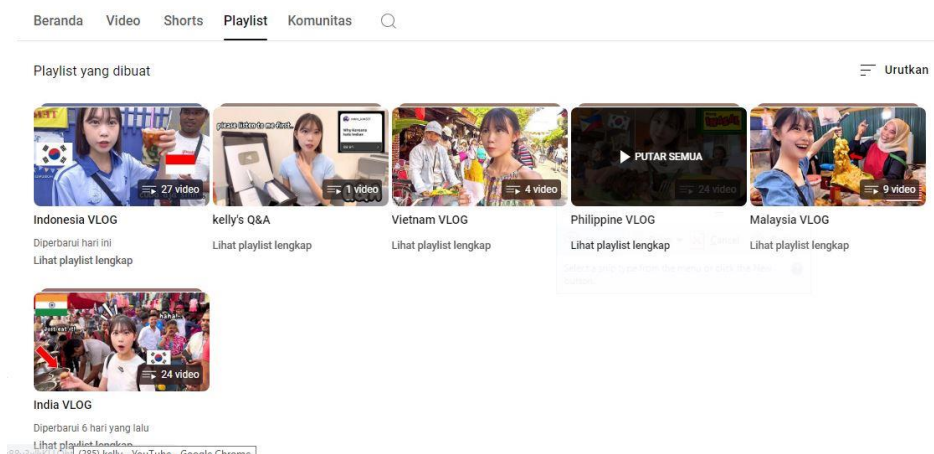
Beranda Video Shorts Playlist Komunitas

Playlist yang dibuat

Urutkan

27 video
Indonesia VLOG
Diperbarui hari ini
Lihat playlist lengkap

please listen to me first..
1 video
kelly's Q&A
Lihat playlist lengkap

4 video
Vietnam VLOG
Lihat playlist lengkap

PUTAR SEMUA
24 video
Philippine VLOG
Lihat playlist lengkap

9 video
Malaysia VLOG
Lihat playlist lengkap

24 video
India VLOG
Diperbarui 6 hari yang lalu
Lihat playlist lengkap

(285) kelly - YouTube - Google Chrome